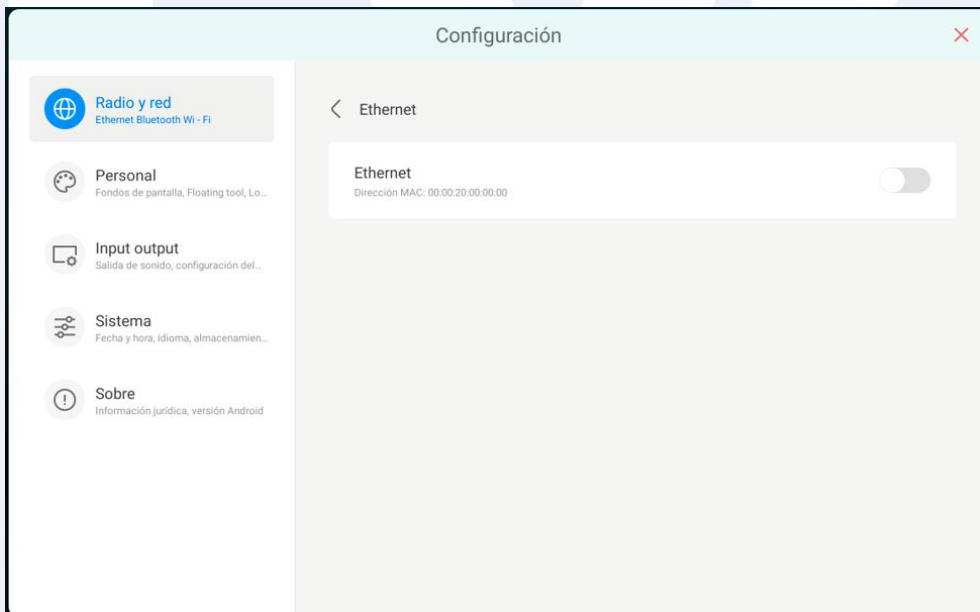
Configuración

×

Radio y red
Ethernet Bluetooth Wi - Fi

Personal
Fondos de pantalla, Floating tool, Lo...

Input output
Salida de sonido, configuración del...

Sistema
Fecha y hora, idioma, almacenamien...

Sobre
Información jurídica, versión Android

Ethernet

Ethernet
Dirección MAC: 00:00:20:00:00:00